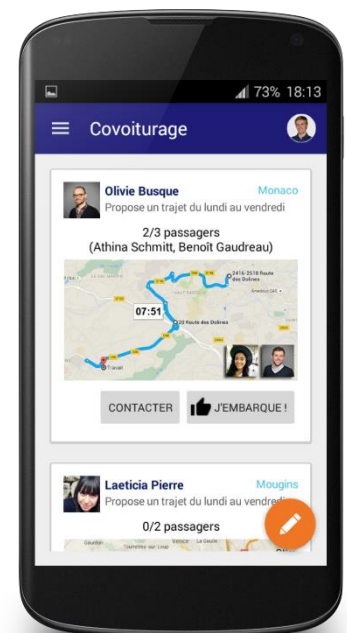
73% 18:13

Covoiturage

Olivie Busque
Monaco
Propose un trajet du lundi au vendredi

2/3 passagers
(Athina Schmitt, Benoît Gaudreau)

07:51
3416-3518 Route des Dolines
09 Route des Dolines
Travail

CONTACTER
J'EMBARQUE !

Laeticia Pierre
Mougins
Propose un trajet du lundi au vendredi

0/2 passagers